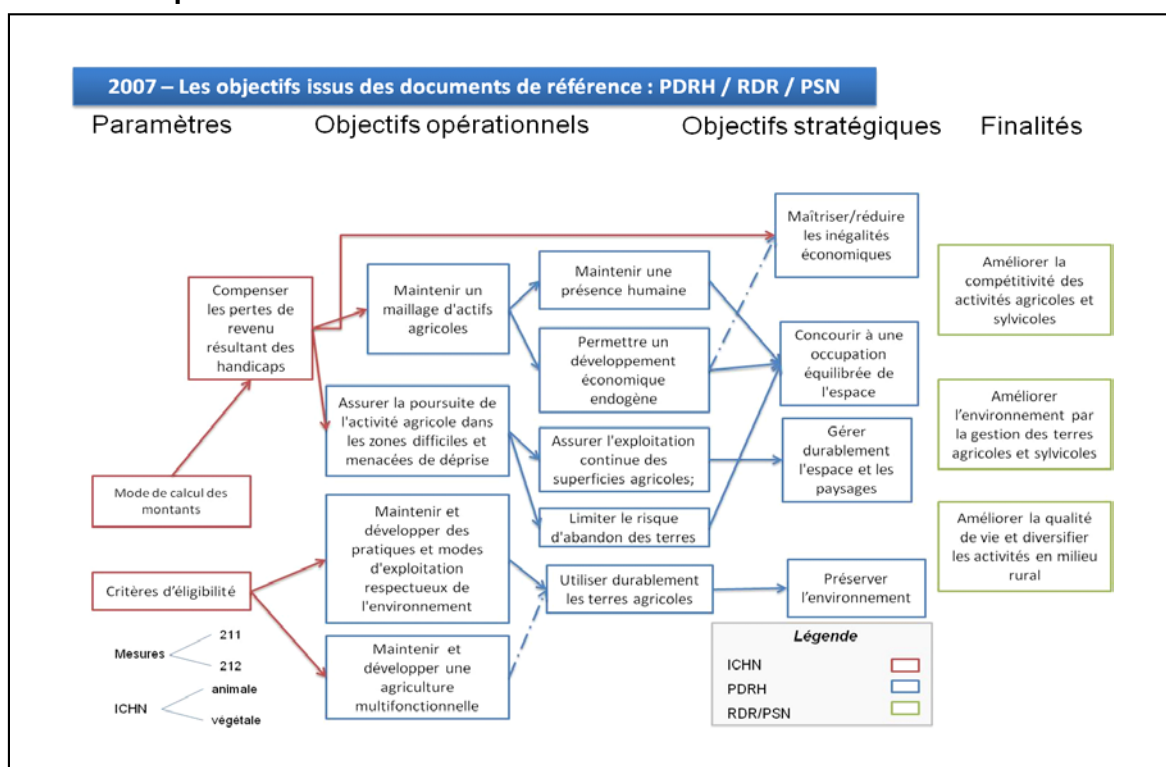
2007 – Les objectifs issus des documents de référence : PDRH / RDR / PSN

Paramètres

Objectifs opérationnels

Objectifs stratégiques

Finalités

Compenser les pertes de revenu résultant des handicaps

Mode de calcul des montants

Critères d'éligibilité

Mesures

211

212

ICHN

animale

végétale

Maintenir un maillage d'actifs agricoles

Assurer la poursuite de l'activité agricole dans les zones difficiles et menacées de déprise

Maintenir et développer des pratiques et modes d'exploitation respectueux de l'environnement

Maintenir et développer une agriculture multifonctionnelle

Maintenir une présence humaine

Permettre un développement économique endogène

Assurer l'exploitation continue des superficies agricoles;

Limiter le risque d'abandon des terres

Utiliser durablement les terres agricoles

Maîtriser/réduire les inégalités économiques

Concourir à une occupation équilibrée de l'espace

Gérer durablement l'espace et les paysages

Préserver l'environnement

Améliorer la compétitivité des activités agricoles et sylvicoles

Améliorer l'environnement par la gestion des terres agricoles et sylvicoles

Améliorer la qualité de vie et diversifier les activités en milieu rural

Légende

ICHN

PDRH

RDR/PSN